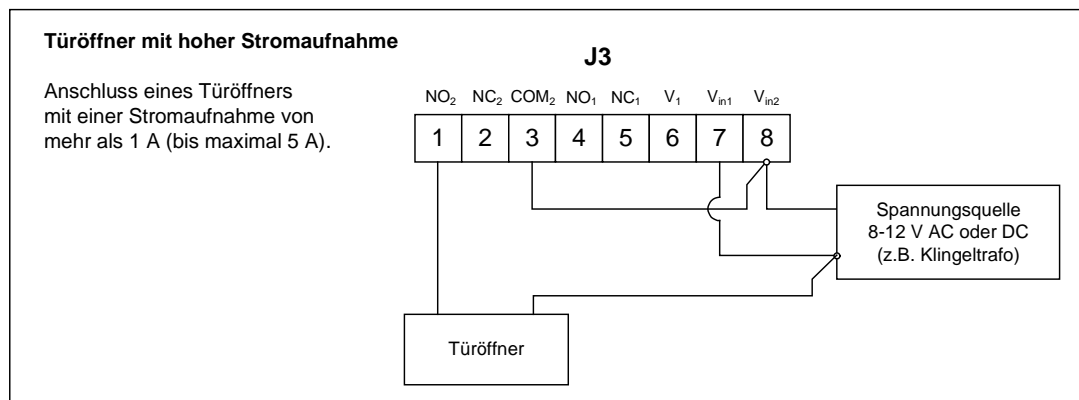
**Türöffner mit hoher Stromaufnahme**

Anschluss eines Türöffners mit einer Stromaufnahme von mehr als 1 A (bis maximal 5 A).

**J3**

| $NO_2$ | $NC_2$ | $COM_2$ | $NO_1$ | $NC_1$ | $V_1$ | $V_{in1}$ | $V_{in2}$ |
|---|---|---|---|---|---|---|---|
| 1 | 2 | 3 | 4 | 5 | 6 | 7 | 8 |

Spannungsquelle 8-12 V AC oder DC (z.B. Klingeltrafo)

Türöffner